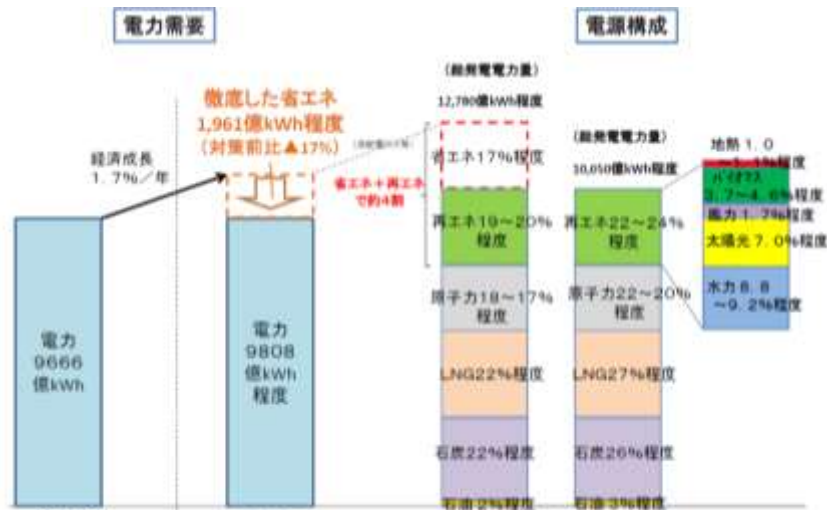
電力需要

電源構成

経済成長 1.7%／年

徹底した省エネ 1,961億kWh程度 （対策前比▲17%）

電力 9666 億kWh

電力 9808 億kWh 程度

（総発電電力量） 12,780億kWh程度

省エネ17%程度

省エネ＋再エネ で約4割

再エネ19～20% 程度

原子力18～17% 程度

LNG22%程度

石炭22%程度

石油2%程度

（総発電電力量） 10,650億kWh程度

再エネ22～24% 程度

原子力22～20% 程度

LNG27%程度

石炭26%程度

石油3%程度

地熱 1.0 ～1.1%程度

バイオマス 3.7～4.6%程度

風力 1.7%程度

太陽光 7.0%程度

水力 8.8 ～9.2%程度